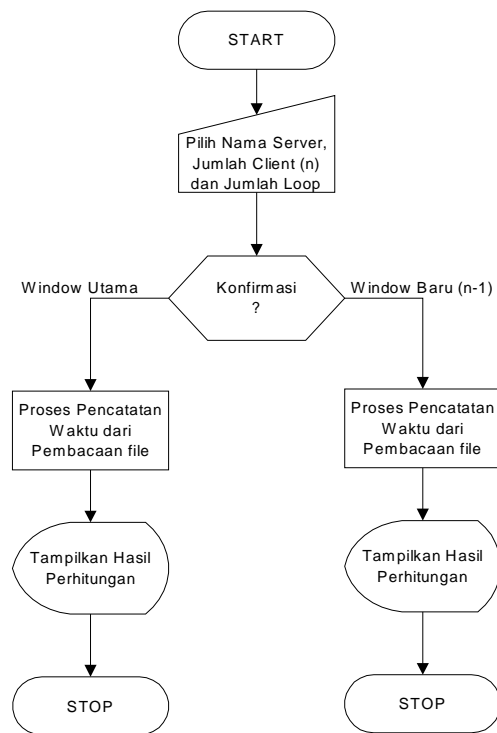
START

Pilih Nama Server, Jumlah Client (n) dan Jumlah Loop

Window Utama

Konfirmasi ?

Window Baru (n-1)

Proses Pencatatan Waktu dari Pembacaan file

Proses Pencatatan Waktu dari Pembacaan file

Tampilkan Hasil Perhitungan

Tampilkan Hasil Perhitungan

STOP

STOP